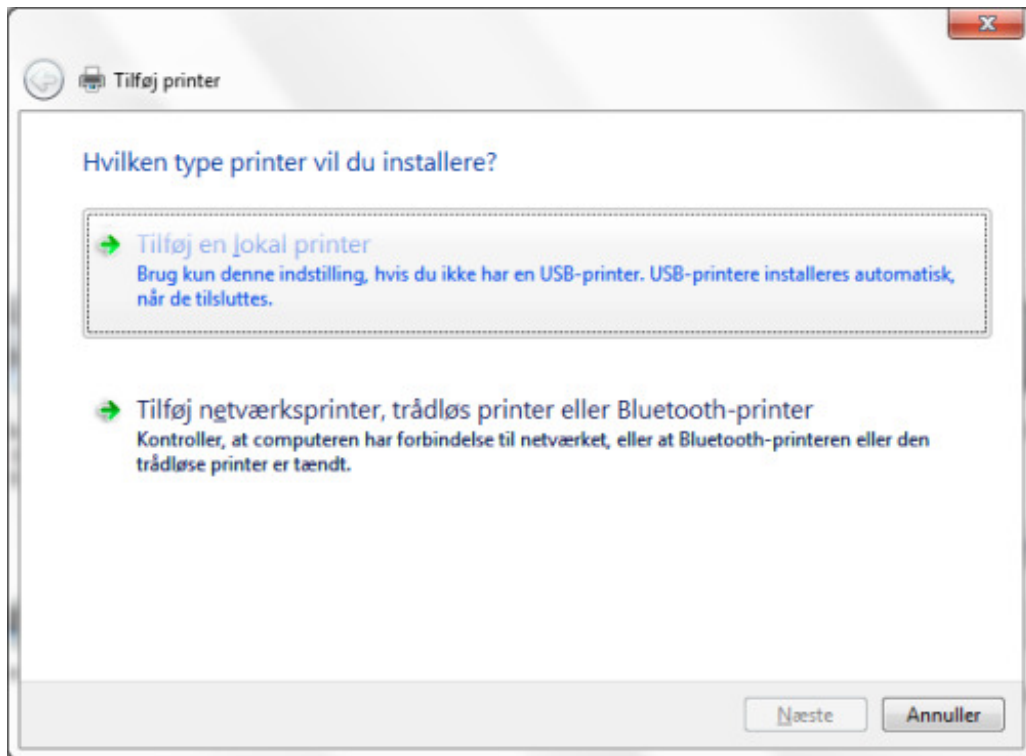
Tilføj printer

Hvilken type printer vil du installere?

Tilføj en lokal printer
Brug kun denne indstilling, hvis du ikke har en USB-printer. USB-printere installeres automatisk, når de tilsluttes.

Tilføj netværksprinter, trådløs printer eller Bluetooth-printer
Kontroller, at computeren har forbindelse til netværket, eller at Bluetooth-printeren eller den trådløse printer er tændt.

Næste
Annuller